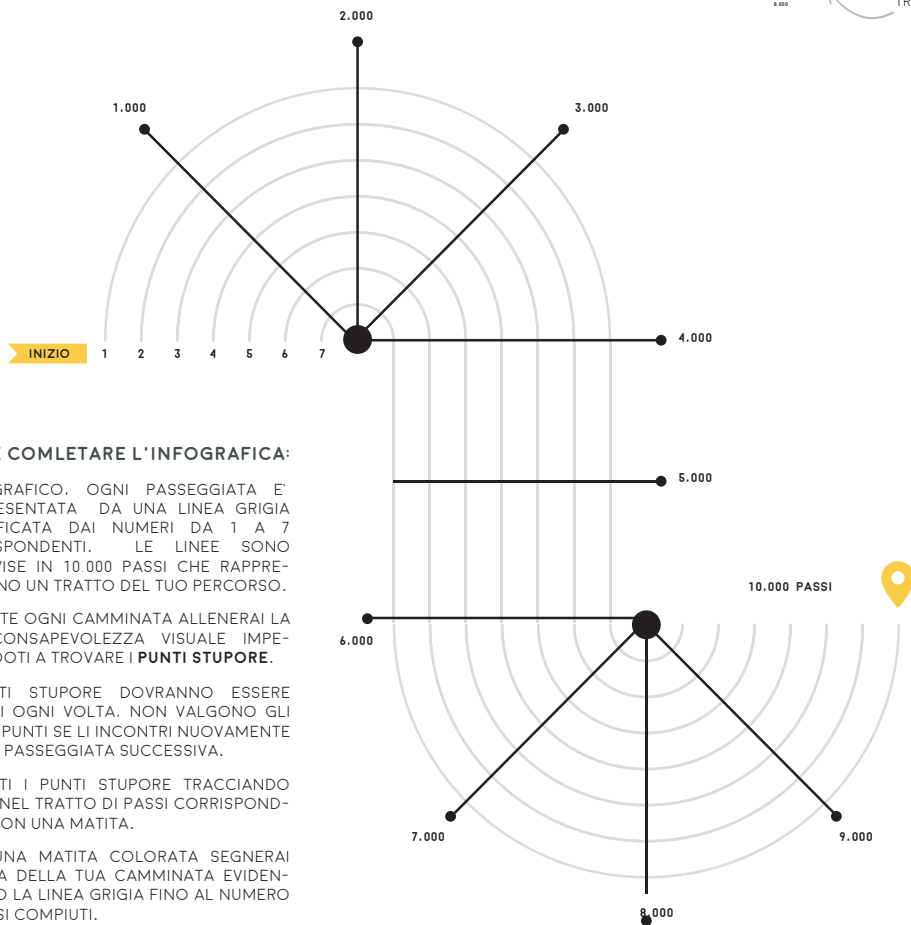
2.000

8.000

TR

1.000

3.000

INIZIO 1 2 3 4 5 6 7

4.000

COMLETARE L'INFOGRAFICA:

GRAFICO. OGNI PASSEGGIATA E' ESENTATA DA UNA LINEA GRIGIA FICATA DAI NUMERI DA 1 A 7 SPONDENTI. LE LINEE SONO VISE IN 10.000 PASSI CHE RAPPRENO UN TRATTO DEL TUO PERCORSO.

5.000

TE OGNI CAMMINATA ALLENERAI LA CONSAPEVOLEZZA VISUALE IMPEDOTI A TROVARE I PUNTI STUPORE.

10.000 PASSI

6.000

TI STUPORE DOVRANNO ESSERE I OGNI VOLTA. NON VALGONO GLI PUNTI SE LI INCONTRI NUOVAMENTE PASSEGGIATA SUCCESSIVA.

TI I PUNTI STUPORE TRACCIANDO NEL TRATTO DI PASSI CORRISPONDON UNA MATITA.

UNA MATITA COLORATA SEGNERAI A DELLA TUA CAMMINATA EVIDENO LA LINEA GRIGIA FINO AL NUMERO SI COMPIUTI.

7.000

9.000

8.000